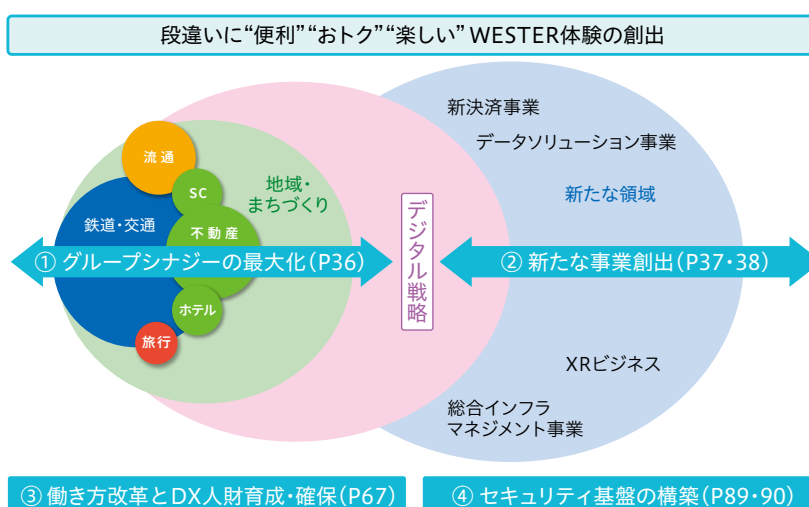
段違いに"便利""おトク""楽しい" WESTER体験の創出

流通

SC

地域・まちづくり

鉄道・交通

不動産

① グループシナジーの最大化（P36）

ホテル

旅行

デジタル戦略

新決済事業

データソリューション事業

新たな領域

② 新たな事業創出（P37・38）

XRビジネス

総合インフラマネジメント事業

③ 働き方改革とDX人財育成・確保（P67）

④ セキュリティ基盤の構築（P89・90）